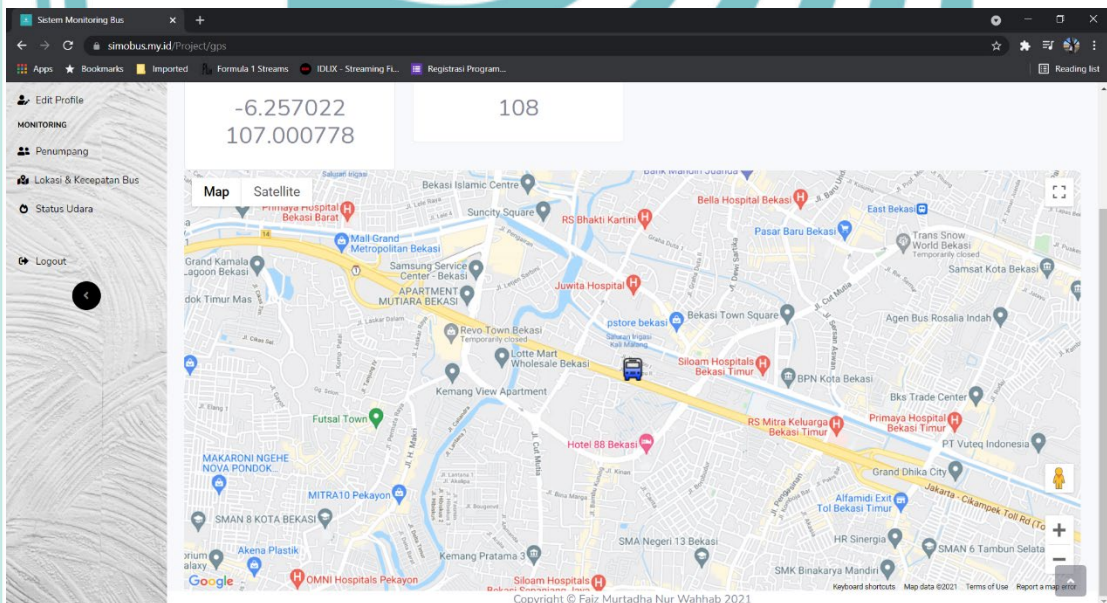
Sistem Monitoring Bus
simobus.my.id/Project/gps
Apps Bookmarks Imported Formula 1 Streams IDLIX - Streaming Fi... Registrasi Program... Reading list

Edit Profile
MONITORING
Penumpang
Lokasi & Kecepatan Bus
Status Udara
Logout

-6.257022
107.000778

108

Map Satellite

Bekasi Islamic Centre
Primaya Hospital Bekasi Barat
Suncity Square
RS Bhakti Kartini
Bella Hospital Bekasi
East Bekasi
Mall Grand Metropolitan Bekasi
Pasar Baru Bekasi
Trans Snow World Bekasi
Temporarily closed
Samsat Kota Bekasi
Grand Kamala Lagoon Bekasi
Samsung Service Center - Bekasi
APARTMENT MUTIARA BEKASI
dok Timur Mas
Juwita Hospital
Agen Bus Rosalia Indah
Revo Town Bekasi
Temporarily closed
pstore bekasi
Bekasi Town Square
Lotte Mart Wholesale Bekasi
Siloam Hospitals Bekasi Timur
BPN KOTA Bekasi
Kemang View Apartment
Bks Trade Center
Futsal Town
RS Mitra Keluarga Bekasi Timur
Primaya Hospital Bekasi
PT Vuteq Indonesia
Hotel 88 Bekasi
MAKARONI NGEHE NOVA PONDOK...
Grand Dhika City
MITRA10 Pekayon
Alfamidi Exit Tol Bekasi Timur
Jakarta - Cikampek Toll Rd
SMAN 8 KOTA BEKASI
HR Sinergia
Akena Plastik
Kemang Pratama 3
SMA Negeri 13 Bekasi
SMAN 6 Tambun Selata
SMK Binakarya Mandiri
OMNI Hospitals Pekayon
Siloam Hospitals Bekasi Sepanjang Jaya
Google
Keyboard shortcuts Map data ©2021 Terms of Use Report a map error

Copyright © Faiz Murtadha Nur Wahhab 2021